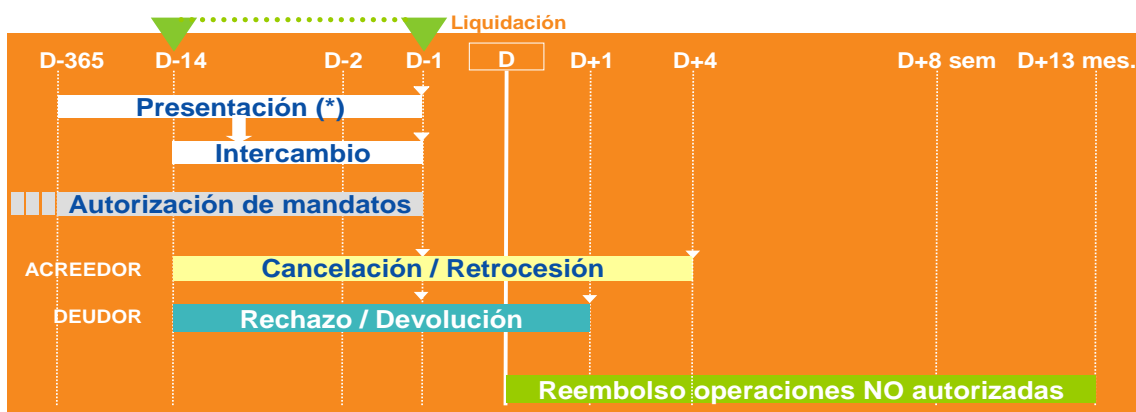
Liquidación

D-365 D-14 D-2 D-1 D D+1 D+4 D+8 sem D+13 mes.

Presentación (*)

Intercambio

Autorización de mandatos

ACREEDOR Cancelación / Retrocesión

DEUDOR Rechazo / Devolución

Reembolso operaciones NO autorizadas